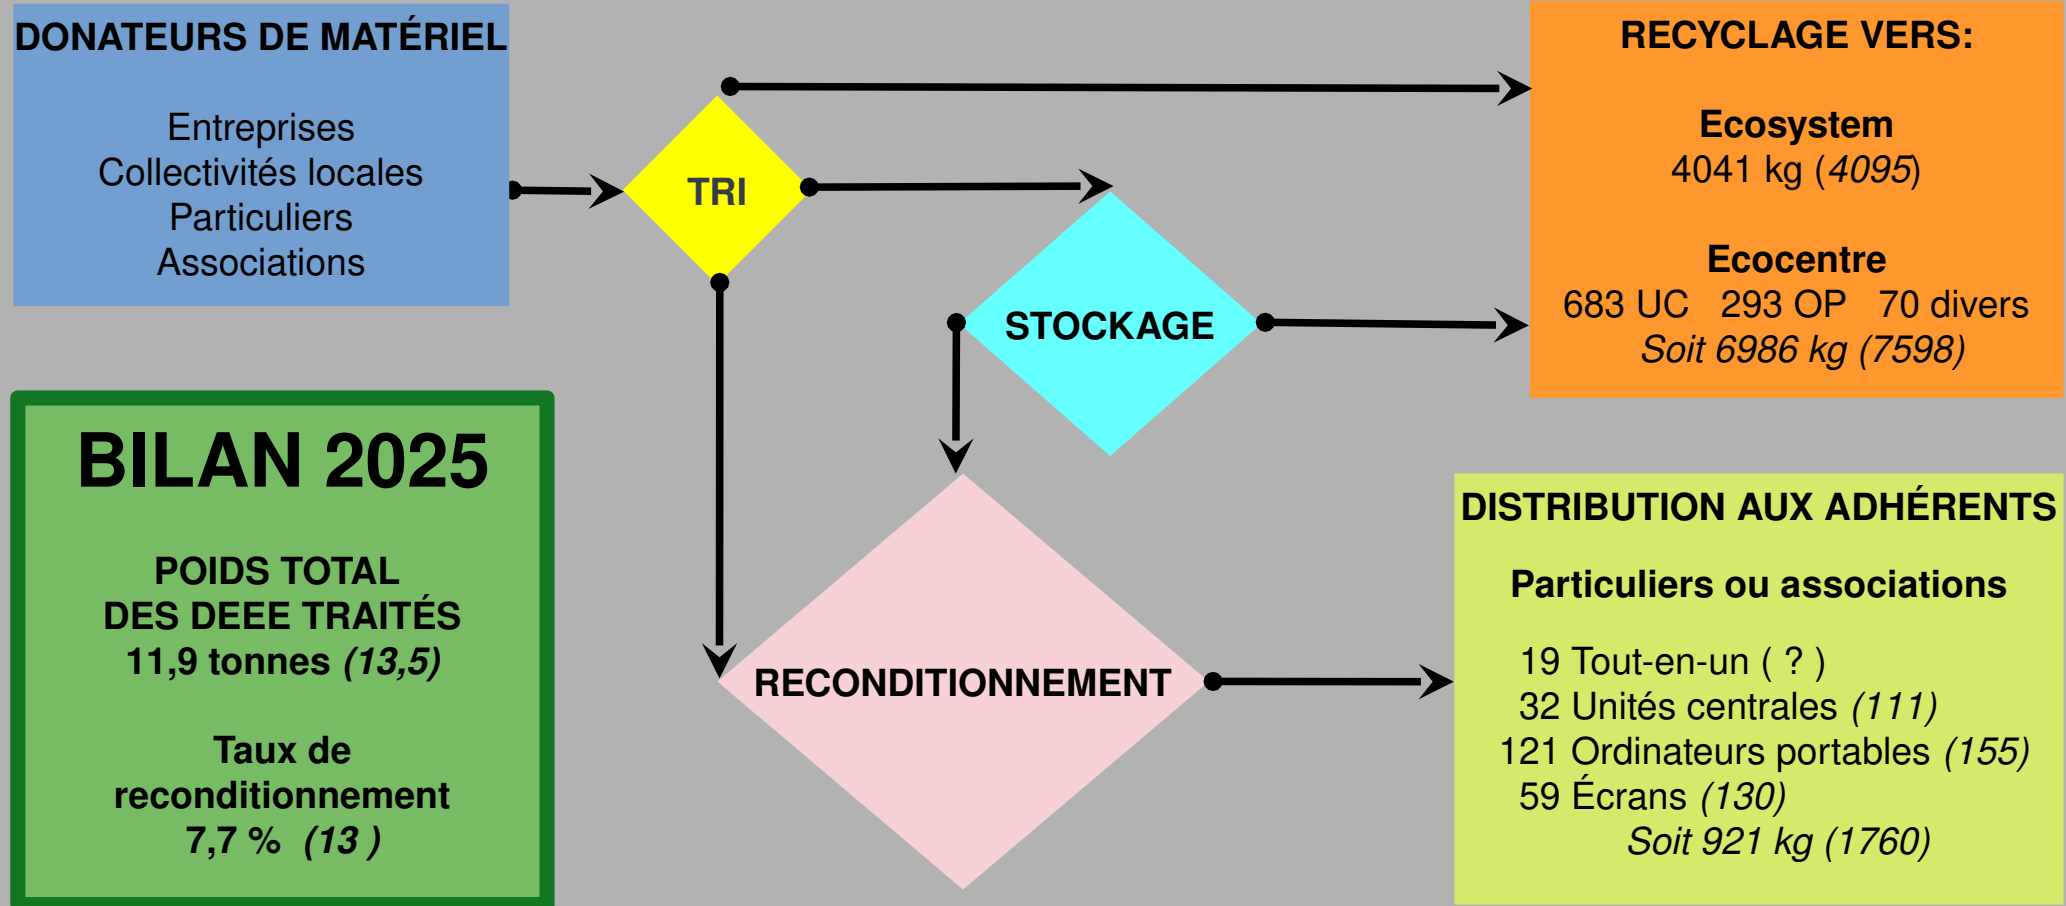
DONATEURS DE MATÉRIEL

Entreprises
Collectivités locales
Particuliers
Associations

TRI

STOCKAGE

RECONDITIONNEMENT

RECYCLAGE VERS:

**Ecosystem**
4041 kg (*4095*)

**Ecocentre**
683 UC 293 OP 70 divers
*Soit 6986 kg (7598)*

BILAN 2025

POIDS TOTAL
DES DEEE TRAITÉS
11,9 tonnes *(13,5)*

Taux de
reconditionnement
7,7 % *(13 )*

DISTRIBUTION AUX ADHÉRENTS

Particuliers ou associations

19 Tout-en-un ( ? )
32 Unités centrales *(111)*
121 Ordinateurs portables *(155)*
59 Écrans *(130)*
*Soit 921 kg (1760)*